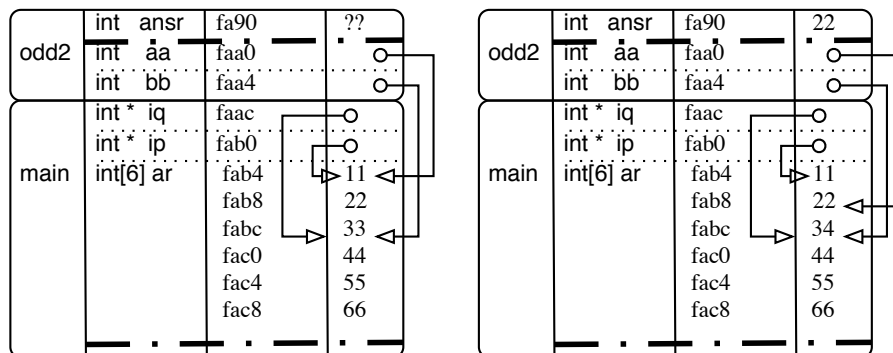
| | | | |
|---|---|---|---|
| odd2 | int ansr | fa90 | ?? |
| | int aa | faa0 | |
| | int bb | faa4 | |
| main | int * iq | faac | |
| | int * ip | fab0 | |
| | int[6] ar | fab4 | 11 |
| | | fab8 | 22 |
| | | fabc | 33 |
| | | fac0 | 44 |
| | | fac4 | 55 |
| | | fac8 | 66 |

| | | | |
|---|---|---|---|
| odd2 | int ansr | fa90 | 22 |
| | int aa | faa0 | |
| | int bb | faa4 | |
| main | int * iq | faac | |
| | int * ip | fab0 | |
| | int[6] ar | fab4 | 11 |
| | | fab8 | 22 |
| | | fabc | 34 |
| | | fac0 | 44 |
| | | fac4 | 55 |
| | | fac8 | 66 |